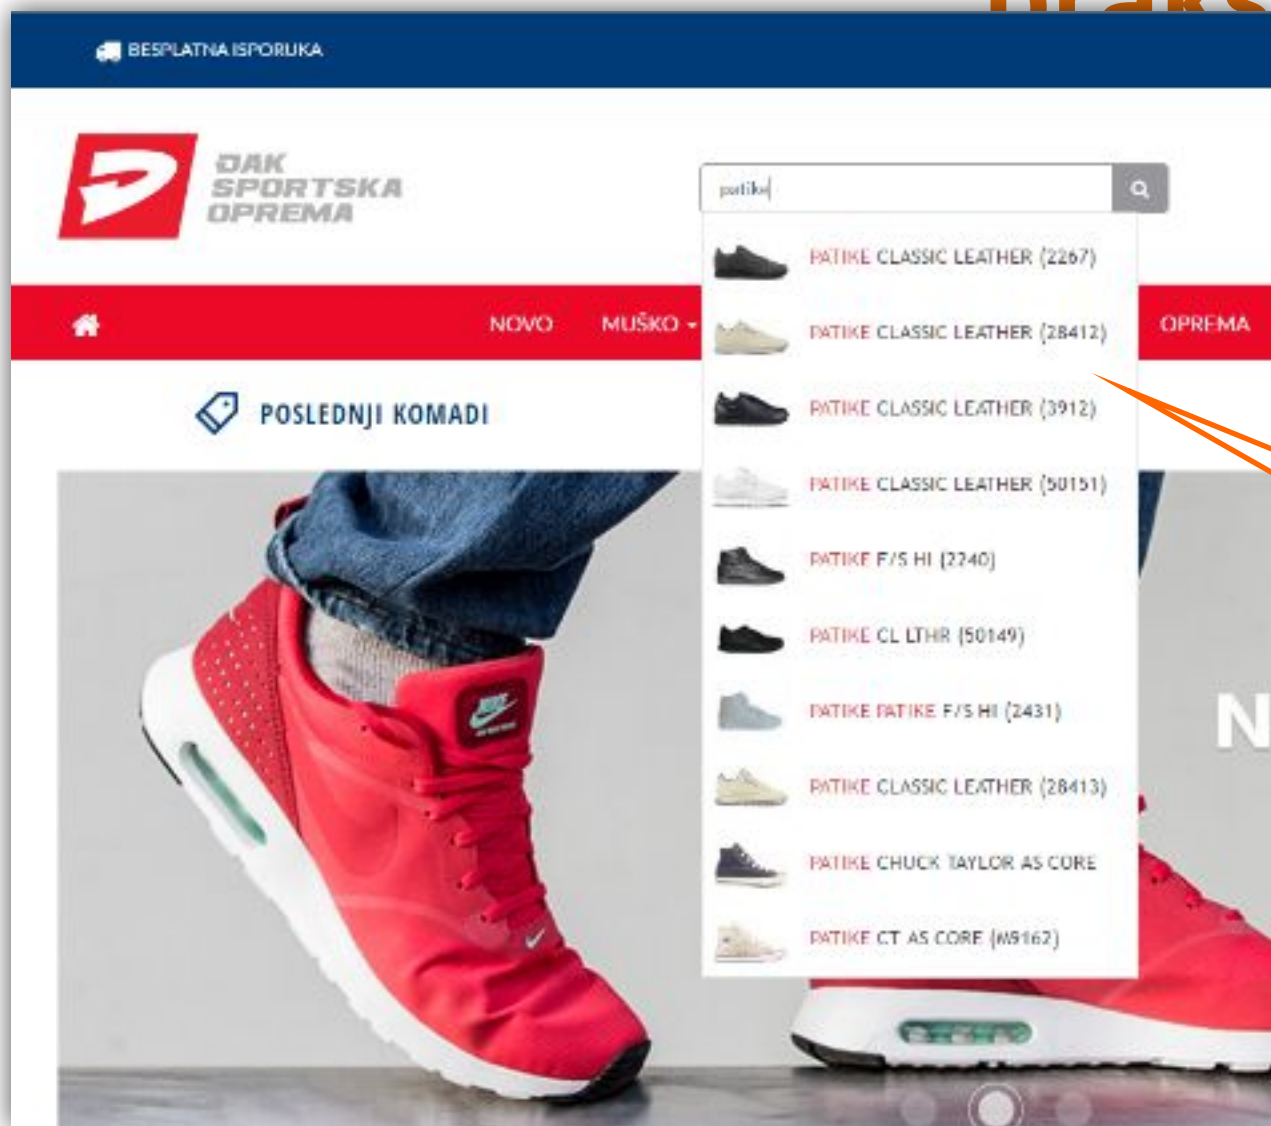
BESPLATNA ISPORUKA

DAK SPORTSKA OPREMA

patike

PATIKE CLASSIC LEATHER (2267)
PATIKE CLASSIC LEATHER (28412)
PATIKE CLASSIC LEATHER (3912)
PATIKE CLASSIC LEATHER (50151)
PATIKE F/S HI (2240)
PATIKE CL LTHR (50149)
PATIKE PATIKE F/S HI (2431)
PATIKE CLASSIC LEATHER (28413)
PATIKE CHUCK TAYLOR AS CORE
PATIKE CT AS CORE (M9162)

NOVO
MUŠKO
OPREMA

POSLEDNJI KOMADI

N